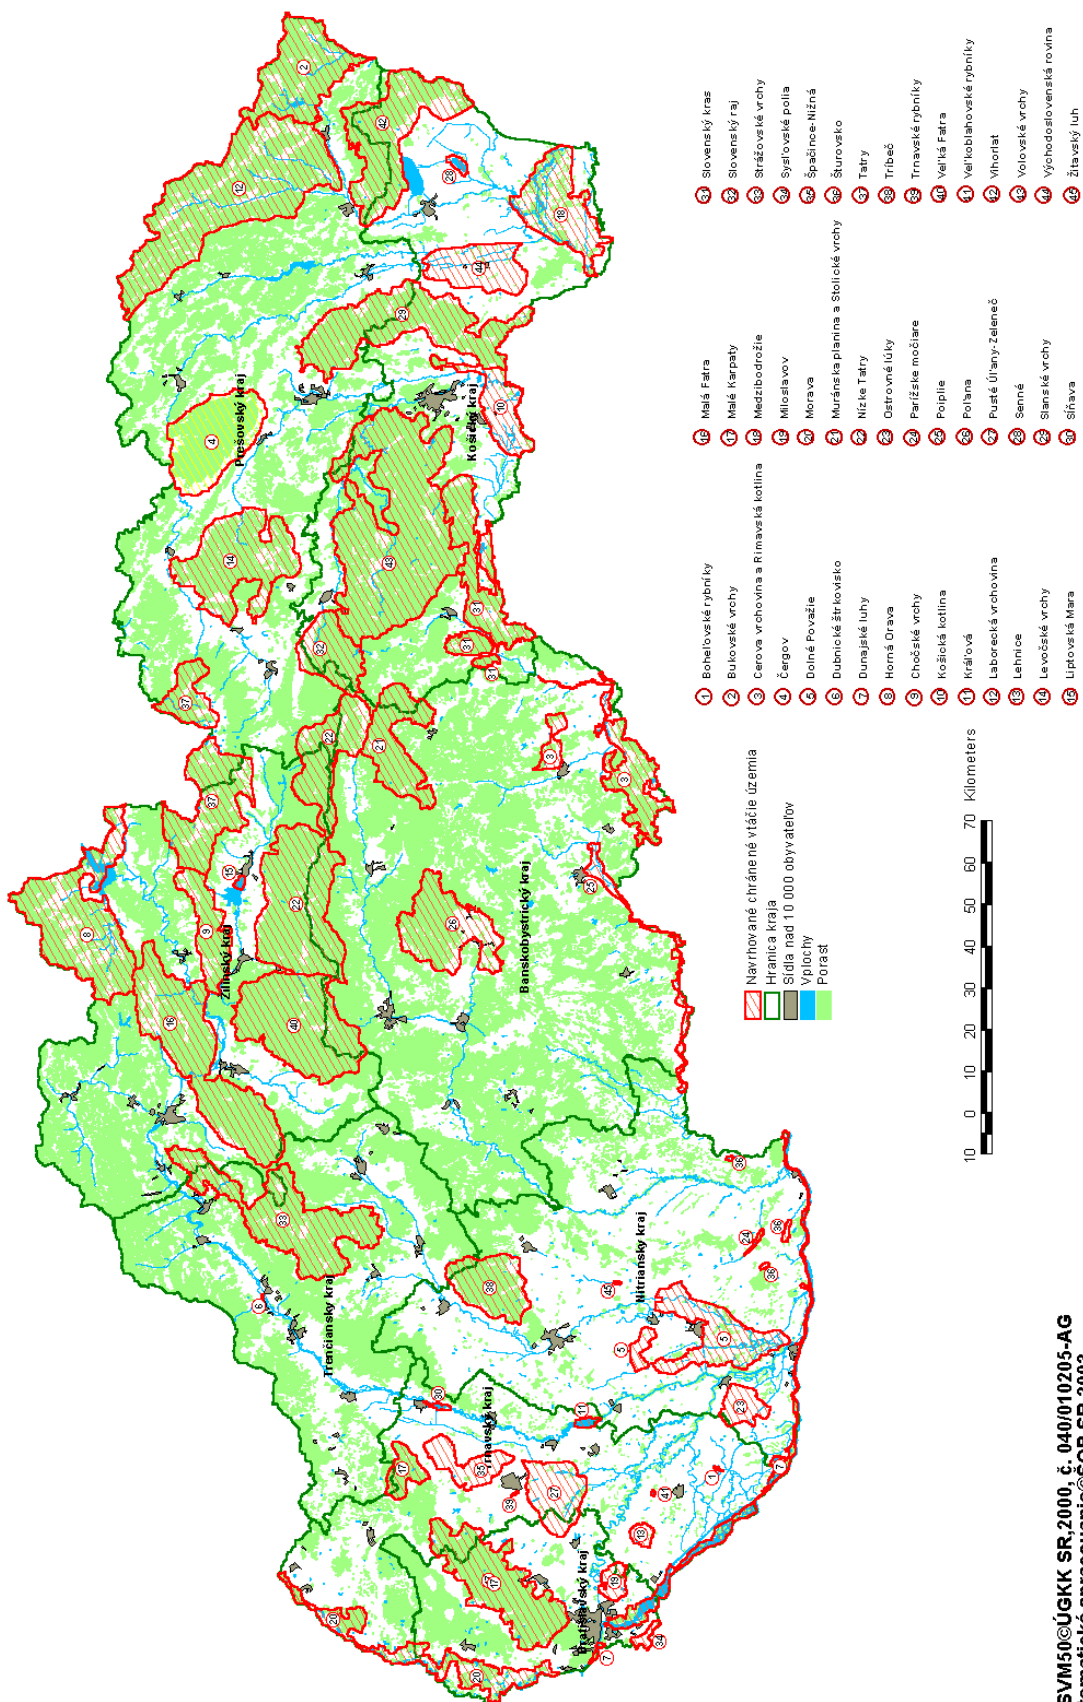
Navrhované chránené vtáčie územia
Hranica kraja
Sídla nad 10 000 obyvateľov
Vplochy
Porast

10 0 10 20 30 40 50 60 70 Kilometers

1 Boheľovské rybníky
2 Bukovské vrchy
3 Cerova vrchovina a Rimavská kotlina
4 Čergov
5 Dolné Považie
6 Dubnické štrkovisko
7 Dunajské luhy
8 Horná Orava
9 Chočské vrchy
10 Košická kotlina
11 Kráľová
12 Laborecká vrchovina
13 Lehnice
14 Levočské vrchy
15 Liptovská Mara

16 Malá Fatra
17 Malé Karpaty
18 Medzibodrožie
19 Miloslavov
20 Morava
21 Muránska planina a Stolické vrchy
22 Nízke Tatry
23 Ostrovné lúky
24 Paríčske močiare
25 Poiplie
26 Poľana
27 Pusté Úľany-Zeleneč
28 Senné
29 Slanské vrchy
30 Sĺňava

31 Slovenský kras
32 Slovenský raj
33 Strážovské vrchy
34 Sysľovské polia
35 Špačince-Nižná
36 Šturovsko
37 Tatry
38 Tribeč
39 Trnavské rybníky
40 Veľká Fatra
41 Veľkoblahovské rybníky
42 Vihorlat
43 Volovské vrchy
44 Východoslovenská rovina
45 Žitavský luh

Prešovský kraj
Košický kraj
Žilinský kraj
Banskobystrický kraj
Trenčiansky kraj
Nitriansky kraj
Trnavský kraj
Bratislavský kraj

SVM50©ÚGKK SR,2000, č. 040/010205-AG
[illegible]